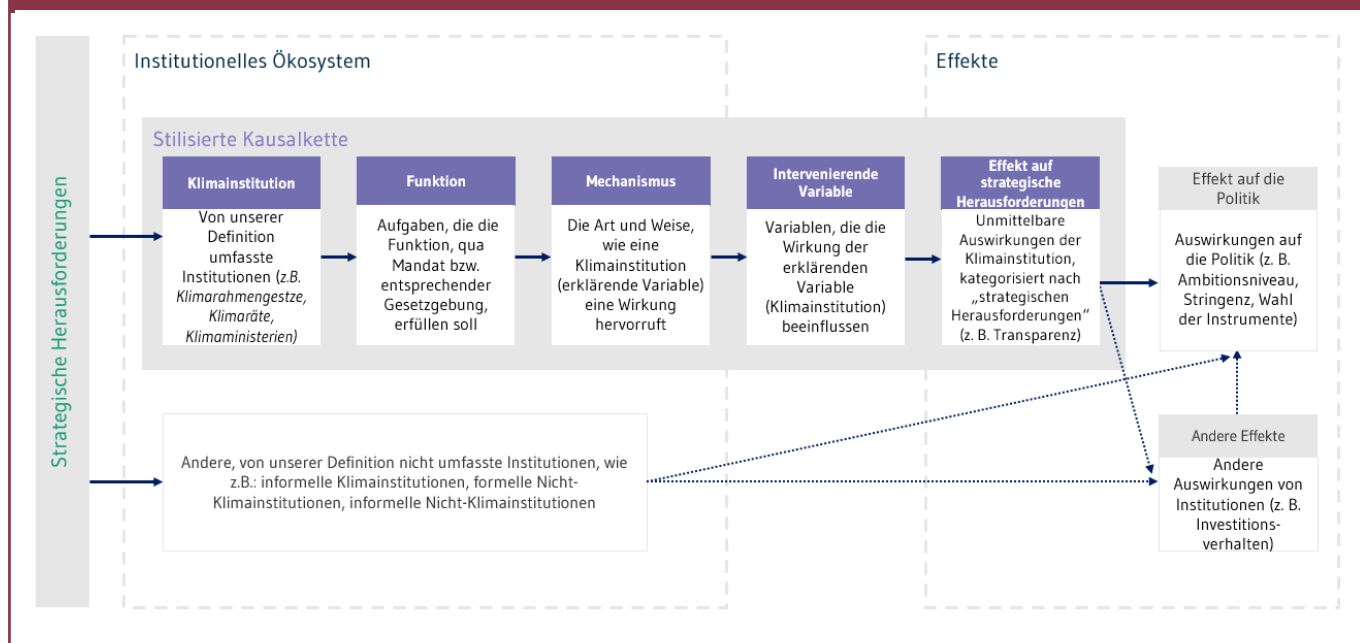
Strategische Herausforderungen

Institutionelles Ökosystem

Effekte

Stilisierte Kausalkette

Klimainstitution

Von unserer Definition umfasste Institutionen (*z.B. Klimarahmengestze, Klimaräte, Klimaministerien)*

Funktion

Aufgaben, die die Funktion, qua Mandat bzw. entsprechender Gesetzgebung, erfüllen soll

Mechanismus

Die Art und Weise, wie eine Klimainstitution (erklärende Variable) eine Wirkung hervorruft

Intervenierende Variable

Variablen, die die Wirkung der erklärenden Variable (Klimainstitution) beeinflussen

Effekt auf strategische Herausforderungen

Unmittelbare Auswirkungen der Klimainstitution, kategorisiert nach „strategischen Herausforderungen" (z. B. Transparenz)

Effekt auf die Politik

Auswirkungen auf die Politik (z. B. Ambitionsniveau, Stringenz, Wahl der Instrumente)

Andere, von unserer Definition nicht umfasste Institutionen, wie z.B.: informelle Klimainstitutionen, formelle Nicht-Klimainstitutionen, informelle Nicht-Klimainstitutionen

Andere Effekte

Andere Auswirkungen von Institutionen (z. B. Investitionsverhalten)